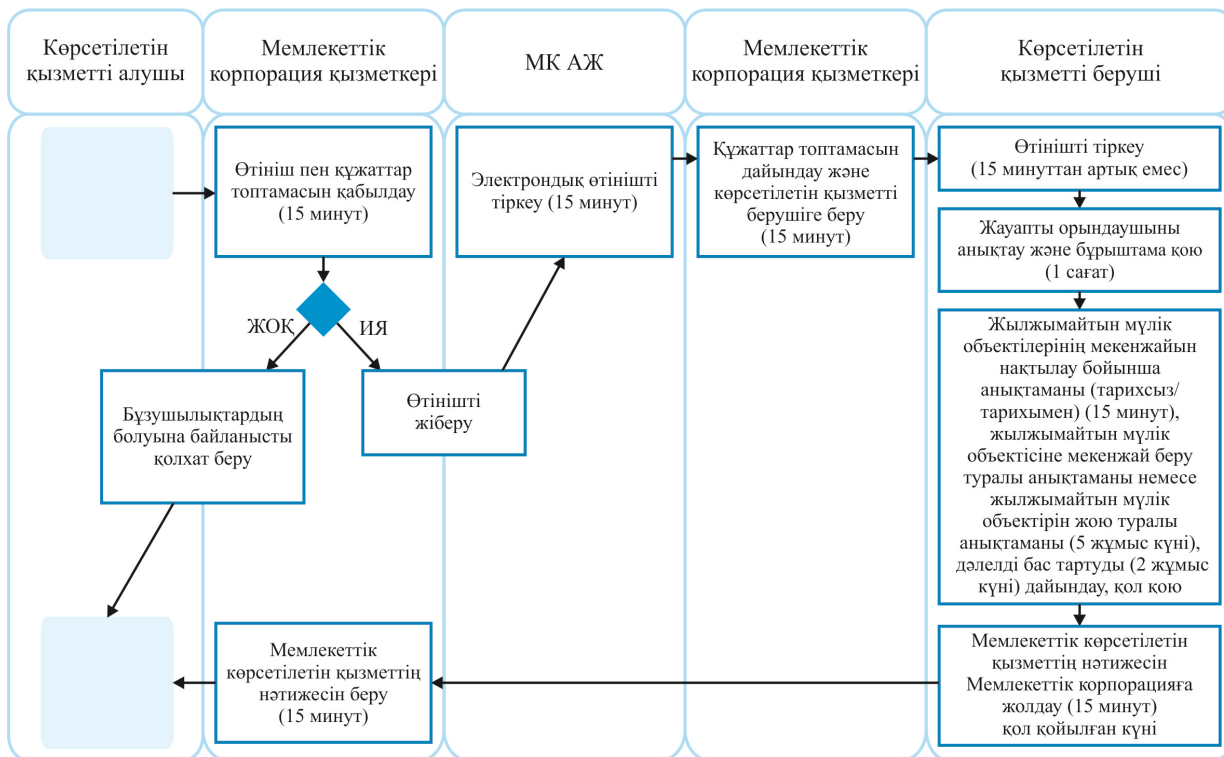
Көрсетілетін қызметті алушы

Мемлекеттік корпорация қызметкері

МК АЖ

Мемлекеттік корпорация қызметкері

Көрсетілетін қызметті беруші

Өтініш пен құжаттар топтамасын қабылдау (15 минут)

ЖОҚ

ИЯ

Бұзушылықтардың болуына байланысты қолхат беру

Өтінішті жіберу

Электрондық өтінішті тіркеу (15 минут)

Құжаттар топтамасын дайындау және көрсетілетін қызметті берушіге беру (15 минут)

Өтінішті тіркеу (15 минуттан артық емес)

Жауапты орындаушыны анықтау және бұрыштама қою (1 сағат)

Жылжымайтын мүлік объектілерінің мекенжайын нақтылау бойынша анықтаманы (тарихсыз/тарихымен) (15 минут), жылжымайтын мүлік объектісіне мекенжай беру туралы анықтаманы немесе жылжымайтын мүлік объектірін жою туралы анықтаманы (5 жұмыс күні), дәлелді бас тартуды (2 жұмыс күні) дайындау, қол қою

Мемлекеттік көрсетілетін қызметтің нәтижесін Мемлекеттік корпорацияға жолдау (15 минут) қол қойылған күні

Мемлекеттік көрсетілетін қызметтің нәтижесін беру (15 минут)